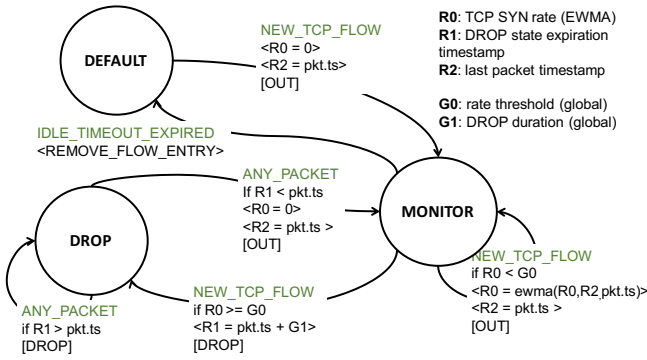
DEFAULT

NEW_TCP_FLOW
<R0 = 0>
<R2 = pkt.ts>
[OUT]

R0: TCP SYN rate (EWMA)
R1: DROP state expiration timestamp
R2: last packet timestamp

G0: rate threshold (global)
G1: DROP duration (global)

IDLE_TIMEOUT_EXPIRED
<REMOVE_FLOW_ENTRY>

ANY_PACKET
If R1 < pkt.ts
<R0 = 0>
<R2 = pkt.ts >
[OUT]

DROP

MONITOR

NEW_TCP_FLOW
if R0 < G0
<R0 = ewma(R0,R2,pkt.ts)>
<R2 = pkt.ts >
[OUT]

ANY_PACKET
if R1 > pkt.ts
[DROP]

NEW_TCP_FLOW
if R0 >= G0
<R1 = pkt.ts + G1>
[DROP]